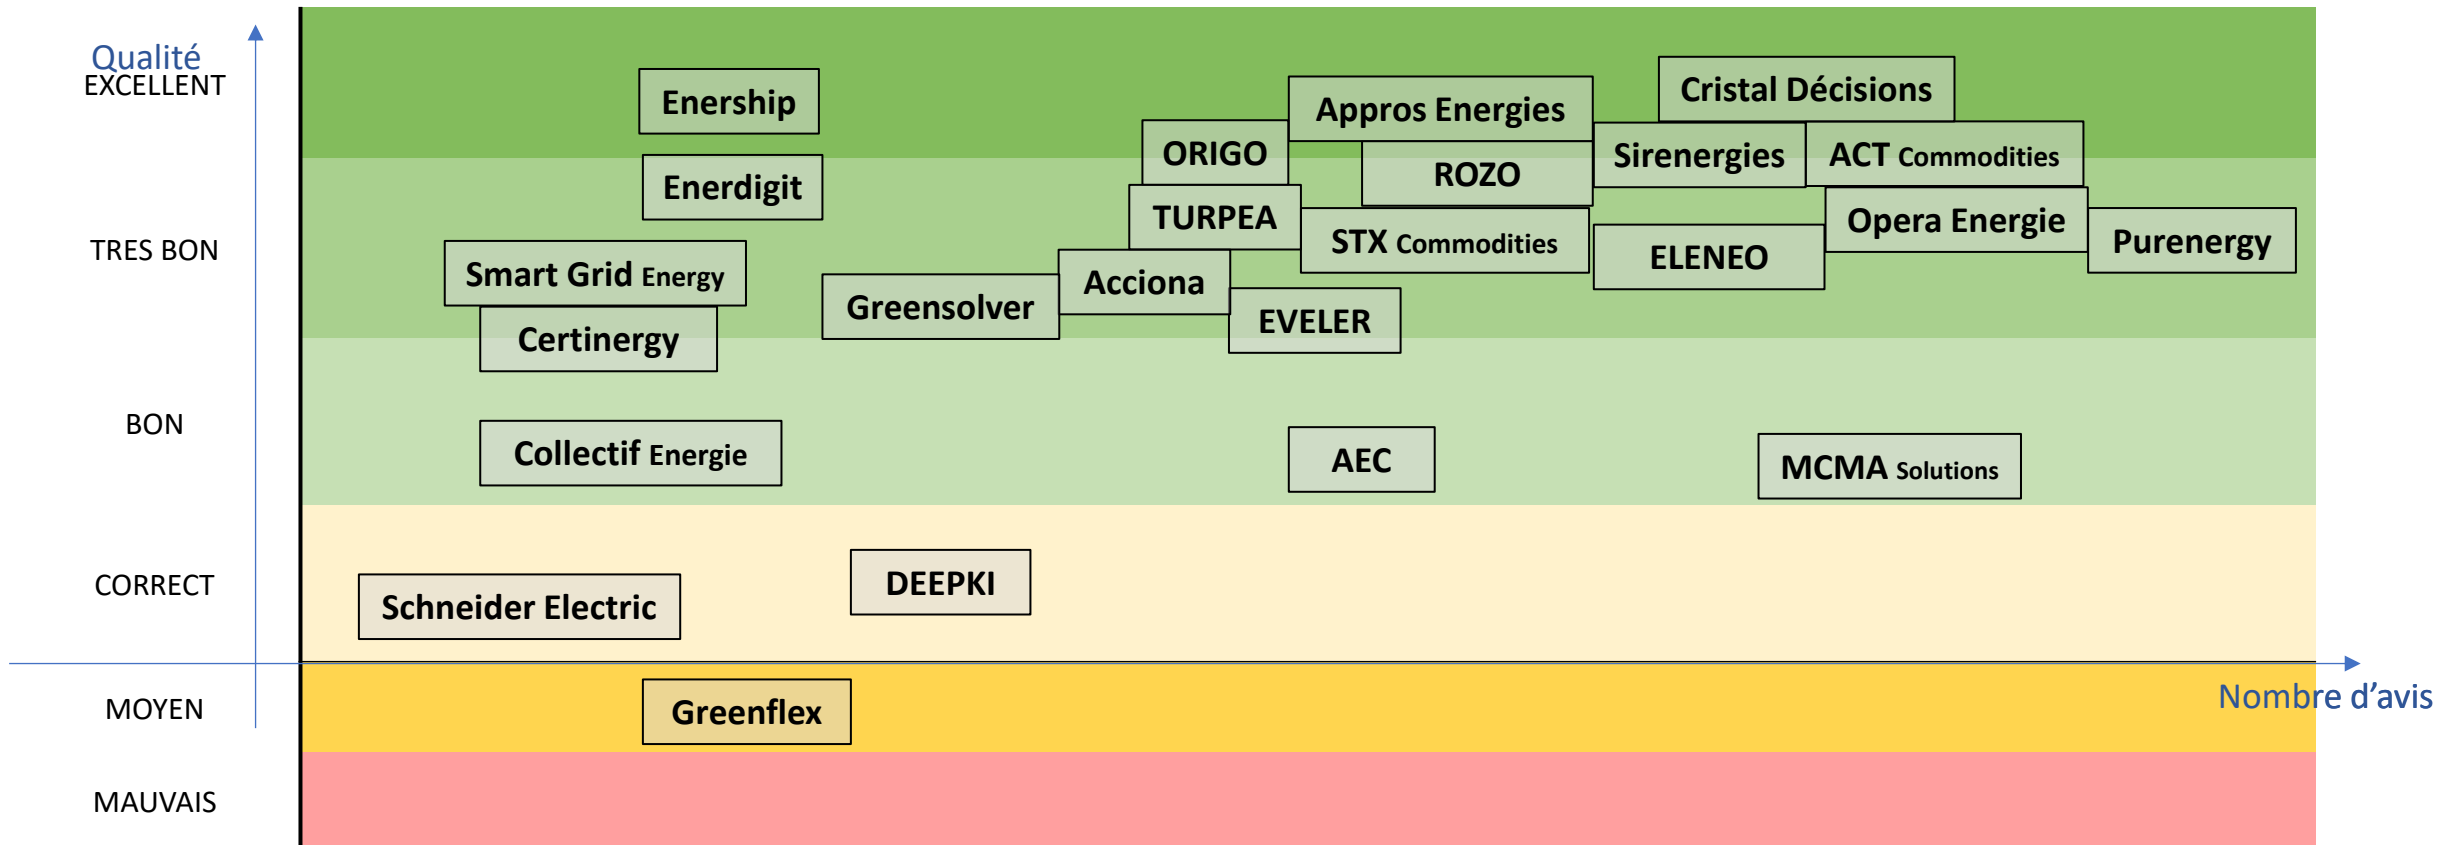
Qualité
EXCELLENT

TRES BON

BON

CORRECT

MOYEN

MAUVAIS

Enership

Cristal Décisions

Appros Energies

ORIGO

ROZO

Sirenergies

ACT Commodities

Enerdigit

TURPEA

STX Commodities

Opera Energie

ELENEO

Purenergy

Smart Grid Energy

Greensolver

Acciona

EVELER

Certinergy

Collectif Energie

AEC

MCMA Solutions

DEEPKI

Schneider Electric

Greenflex

Nombre d’avis